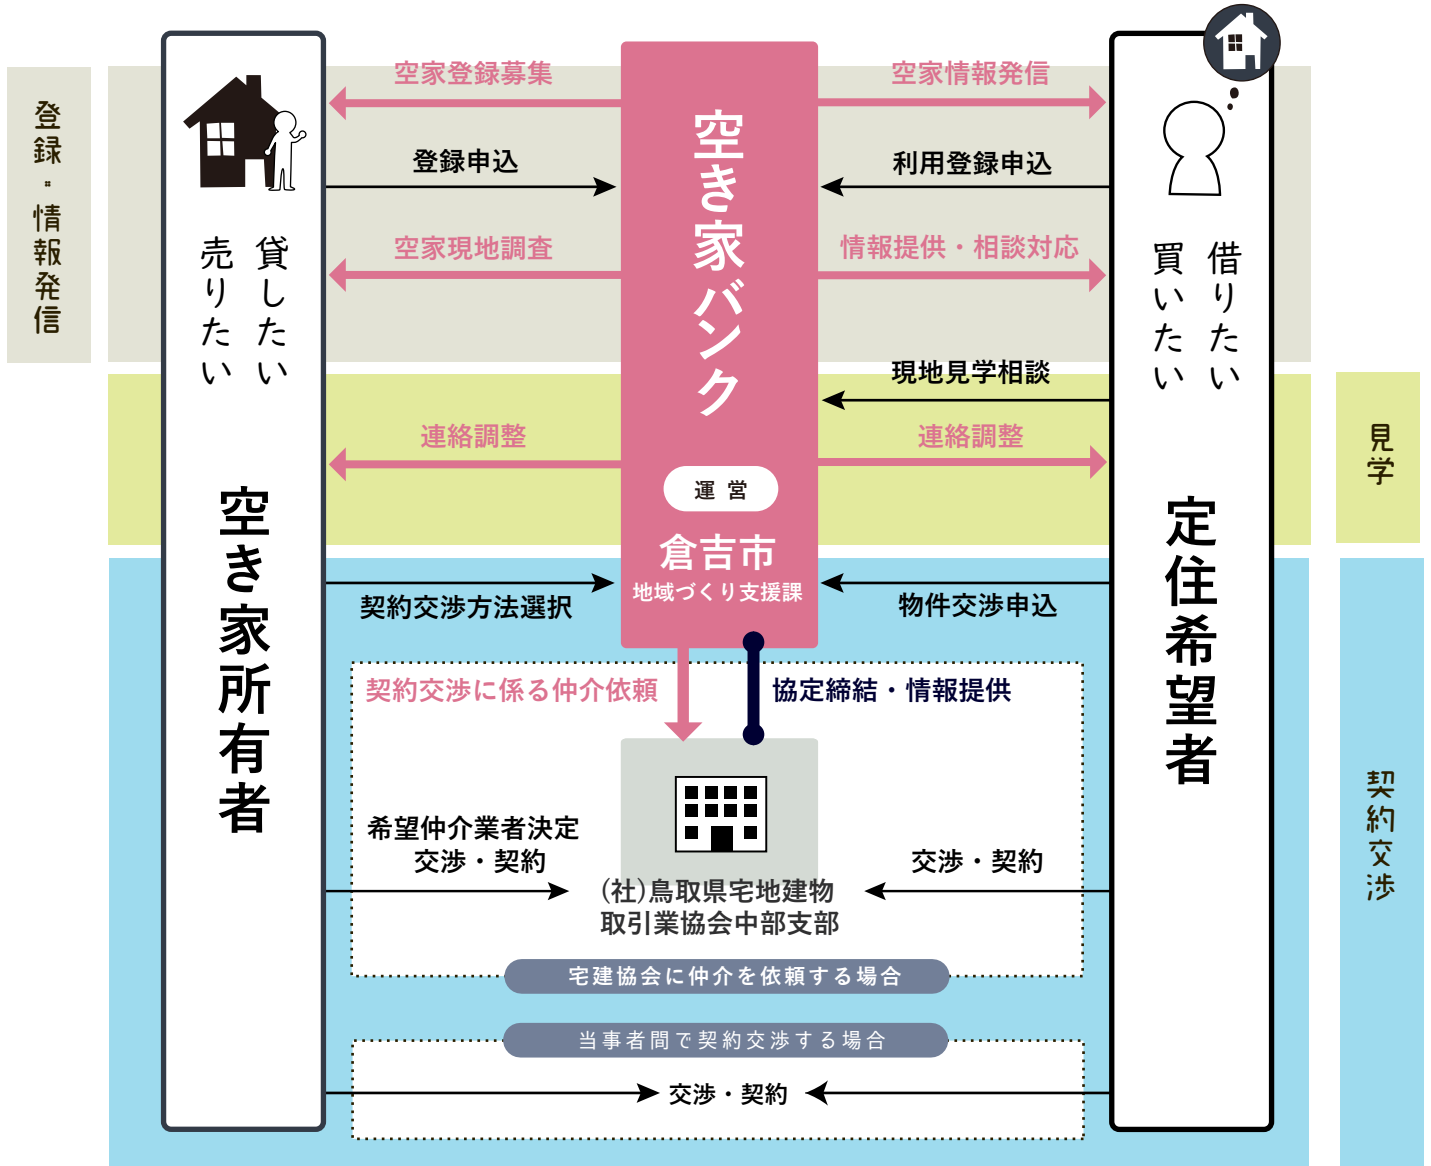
登録・情報発信

貸したい
売りたい

空き家所有者

空家登録募集

登録申込

空家現地調査

連絡調整

契約交渉方法選択

空き家バンク

運営

倉吉市
地域づくり支援課

空家情報発信

利用登録申込

情報提供・相談対応

現地見学相談

連絡調整

物件交渉申込

借りたい
買いたい

定住希望者

見学

契約交渉

契約交渉に係る仲介依頼

協定締結・情報提供

希望仲介業者決定
交渉・契約

(社)鳥取県宅地建物
取引業協会中部支部

交渉・契約

宅建協会に仲介を依頼する場合

当事者間で契約交渉する場合

交渉・契約